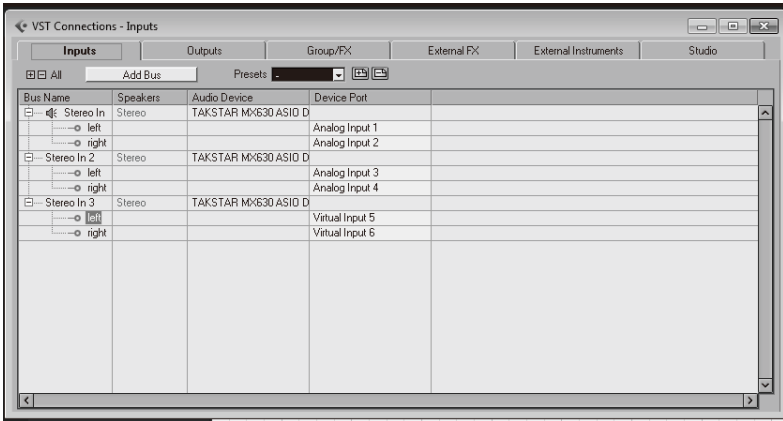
VST Connections - Inputs

Inputs | Outputs | Group/FX | External FX | External Instruments | Studio

All
Add Bus
Presets -

| Bus Name | Speakers | Audio Device | Device Port |
|---|---|---|---|
| Stereo In | Stereo | TAKSTAR MX630 ASIO D | |
| left | | | Analog Input 1 |
| right | | | Analog Input 2 |
| Stereo In 2 | Stereo | TAKSTAR MX630 ASIO D | |
| left | | | Analog Input 3 |
| right | | | Analog Input 4 |
| Stereo In 3 | Stereo | TAKSTAR MX630 ASIO D | |
| left | | | Virtual Input 5 |
| right | | | Virtual Input 6 |